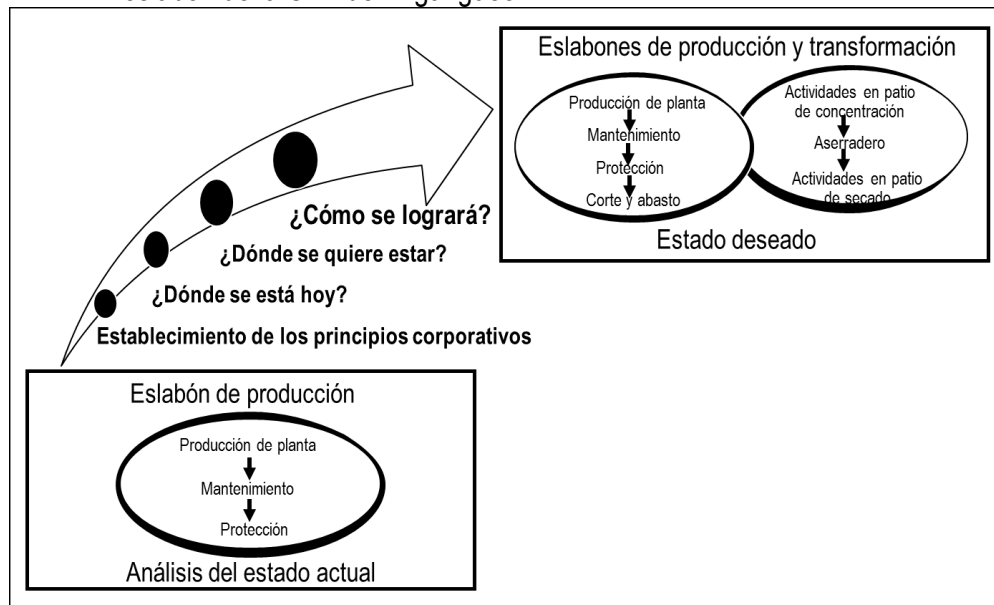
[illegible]

Eslabones de producción y transformación

Producción de planta
Mantenimiento
Protección
Corte y abasto

Actividades en patio de concentración
Aserradero
Actividades en patio de secado

Estado deseado

¿Cómo se logrará?

¿Dónde se quiere estar?

¿Dónde se está hoy?

Establecimiento de los principios corporativos

Eslabón de producción

Producción de planta
Mantenimiento
Protección

Análisis del estado actual